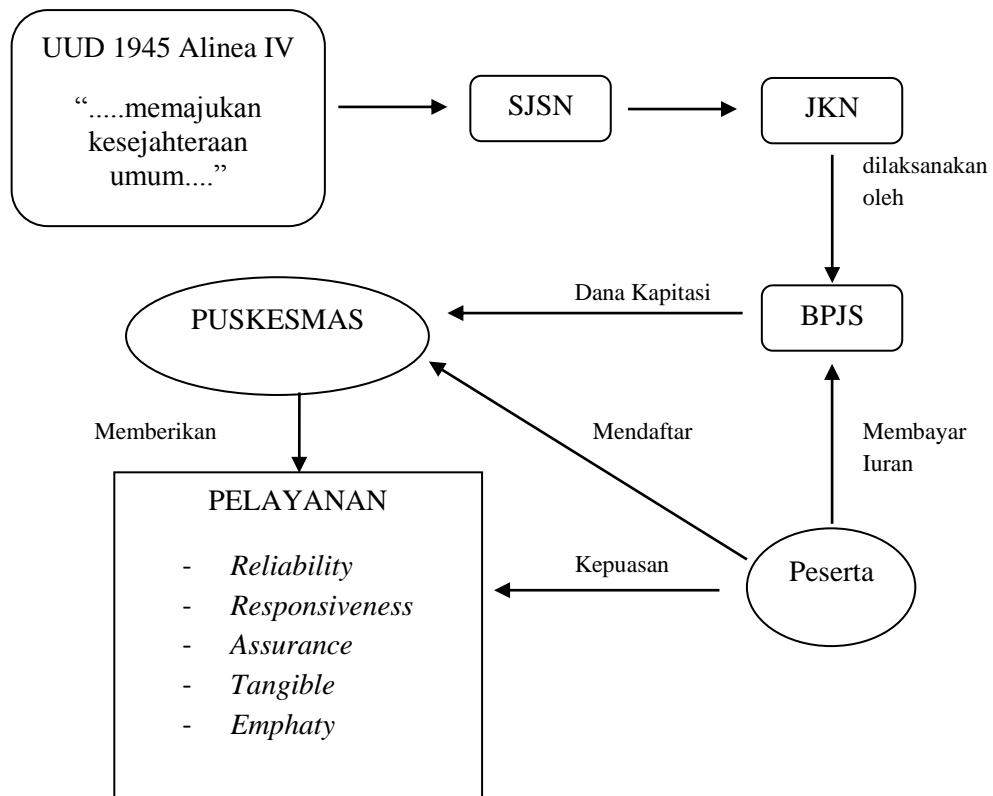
UUD 1945 Alinea IV

".....memajukan kesejahteraan umum...."

SJSN

JKN

dilaksanakan oleh

BPJS

Dana Kapitasi

PUSKESMAS

Memberikan

Mendaftar

Membayar Iuran

PELAYANAN

- *Reliability*
- *Responsiveness*
- *Assurance*
- *Tangible*
- *Emphaty*

Kepuasan

Peserta